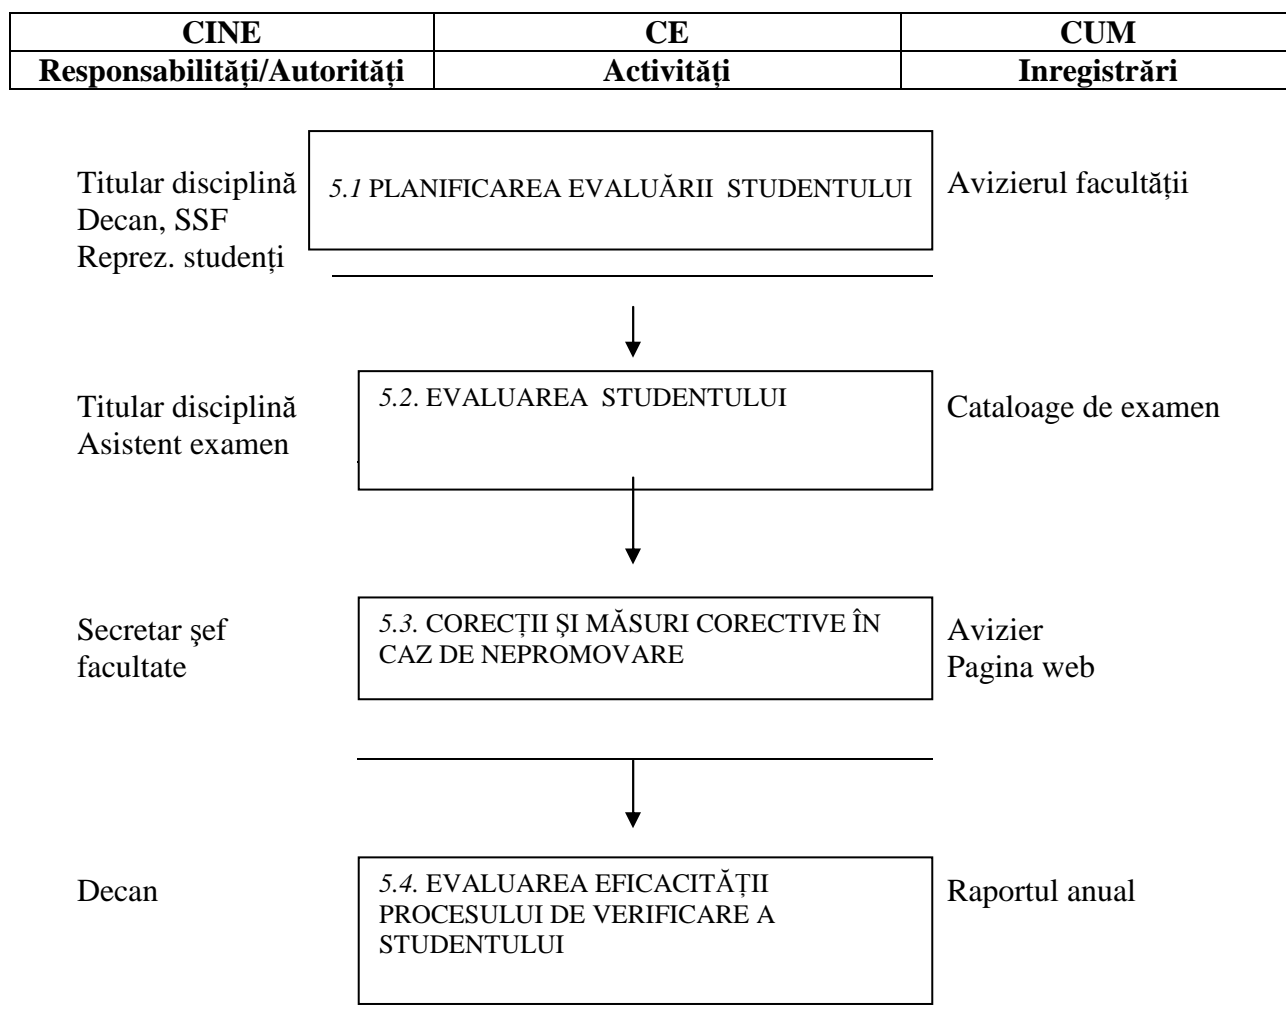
| CINE | CE | CUM |
|---|---|---|
| Responsabilități/Autorități | Activități | Inregistrări |

Titular disciplină
Decan, SSF
Reprez. studenți

5.1 PLANIFICAREA EVALUĂRII STUDENTULUI

Avizierul facultății

Titular disciplină
Asistent examen

5.2. EVALUAREA STUDENTULUI

Cataloage de examen

Secretar şef facultate

5.3. CORECȚII ŞI MĂSURI CORECTIVE ÎN CAZ DE NEPROMOVARE

Avizier
Pagina web

Decan

5.4. EVALUAREA EFICACITĂȚII PROCESULUI DE VERIFICARE A STUDENTULUI

Raportul anual